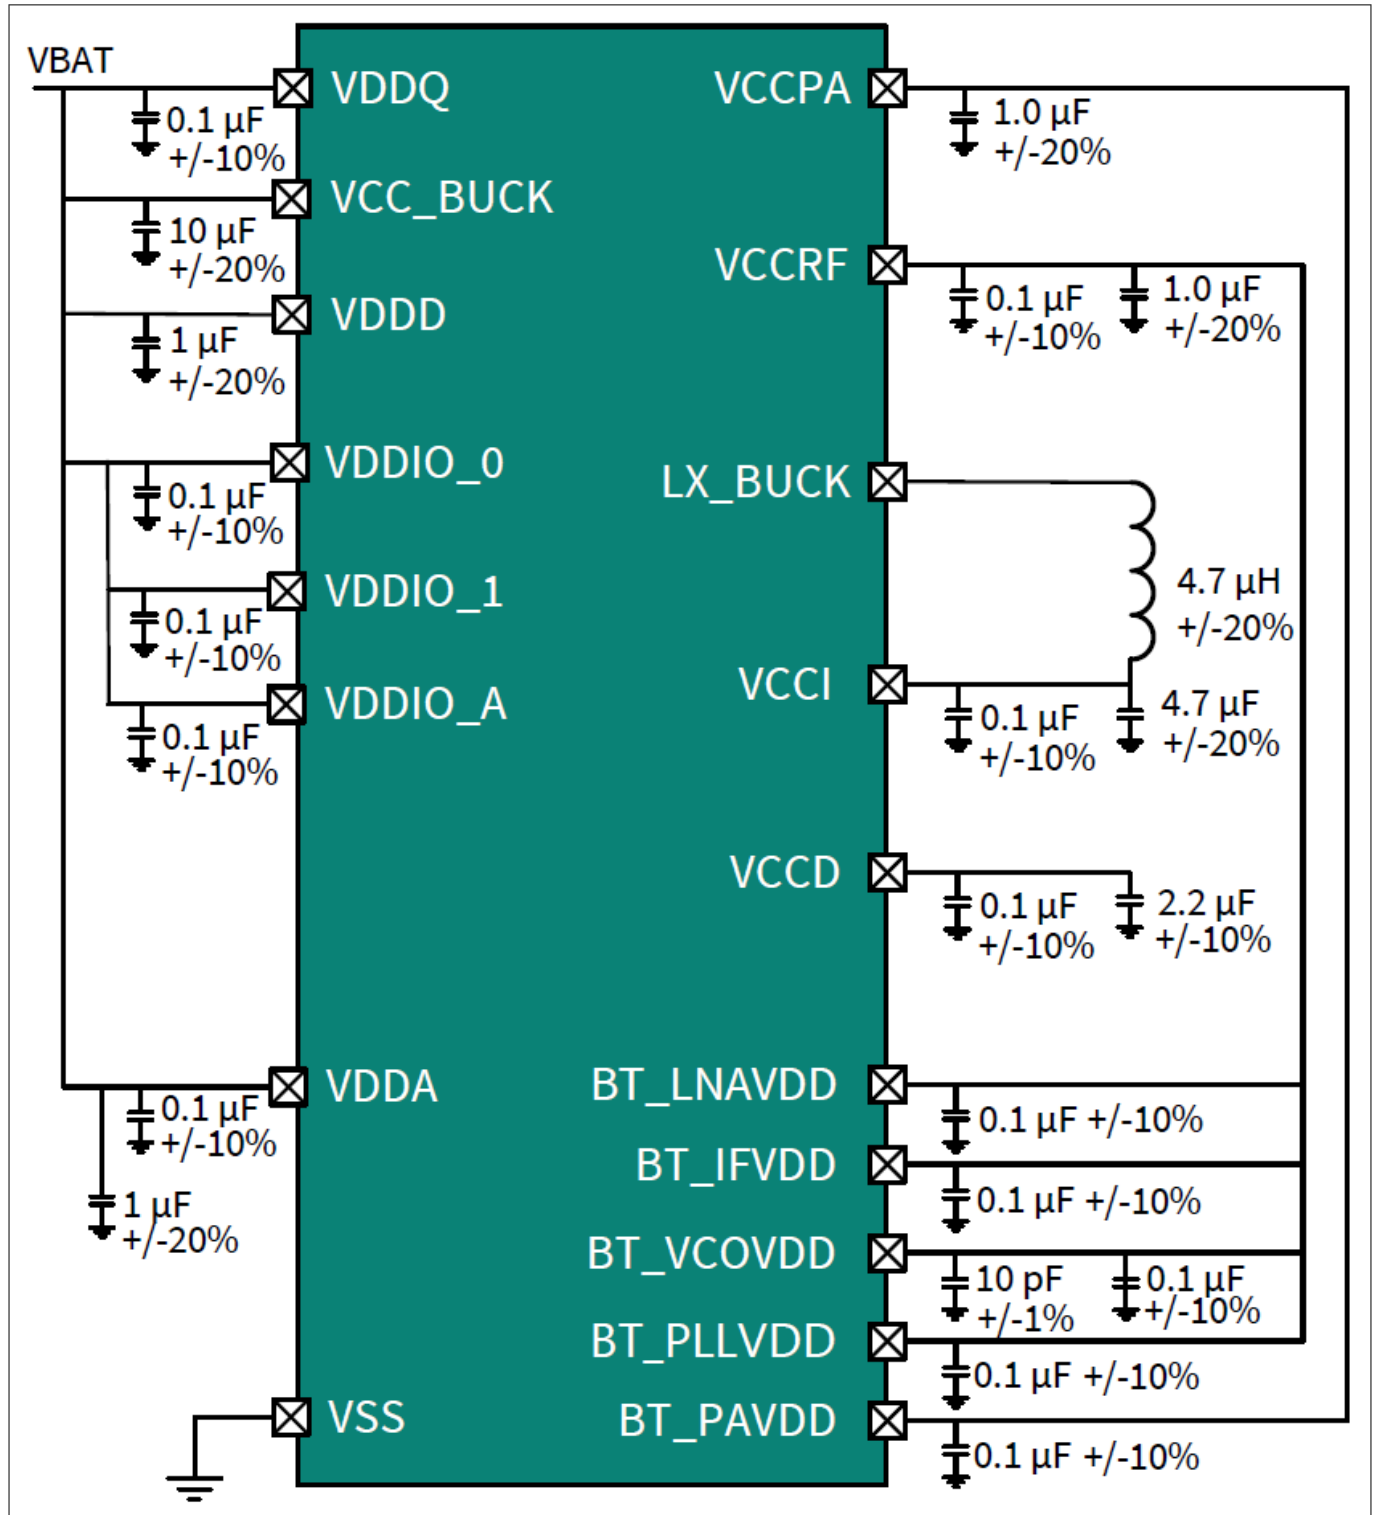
VBAT

VDDQ
0.1 µF
+/-10%
VCC_BUCK
10 µF
+/-20%
VDDD
1 µF
+/-20%
VDDIO_0
0.1 µF
+/-10%
VDDIO_1
0.1 µF
+/-10%
VDDIO_A
0.1 µF
+/-10%
VDDA
0.1 µF
+/-10%
1 µF
+/-20%
VSS

VCCPA
1.0 µF
+/-20%
VCCRF
0.1 µF
+/-10%
1.0 µF
+/-20%
LX_BUCK
4.7 µH
+/-20%
VCCI
0.1 µF
+/-10%
4.7 µF
+/-20%
VCCD
0.1 µF
+/-10%
2.2 µF
+/-10%
BT_LNAVDD
0.1 µF +/-10%
BT_IFVDD
0.1 µF +/-10%
BT_VCOVDD
10 pF
+/-1%
0.1 µF
+/-10%
BT_PLLVDD
0.1 µF +/-10%
BT_PAVDD
0.1 µF +/-10%